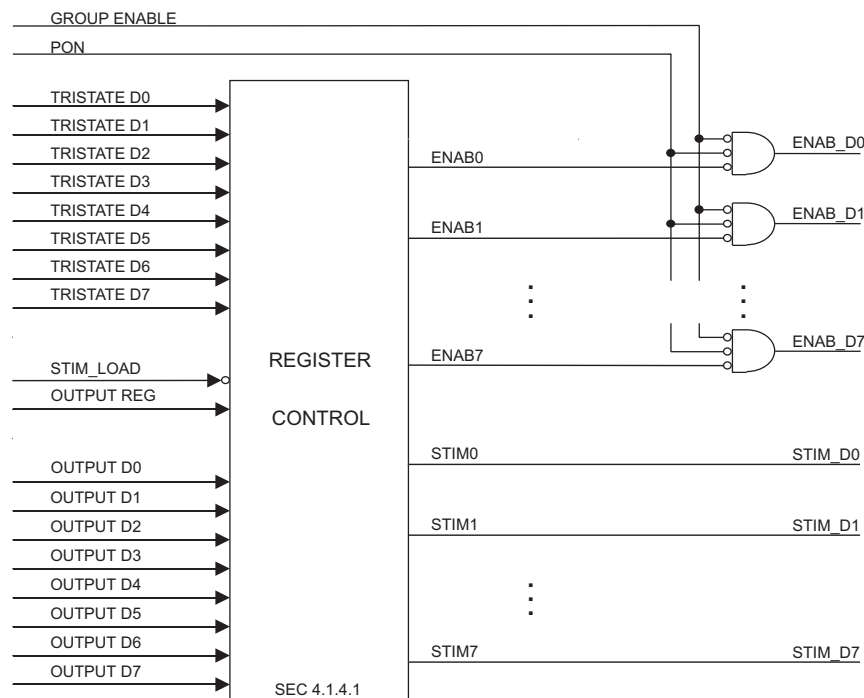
GROUP ENABLE
PON
TRISTATE D0
TRISTATE D1
TRISTATE D2
TRISTATE D3
TRISTATE D4
TRISTATE D5
TRISTATE D6
TRISTATE D7
STIM_LOAD
OUTPUT REG
OUTPUT D0
OUTPUT D1
OUTPUT D2
OUTPUT D3
OUTPUT D4
OUTPUT D5
OUTPUT D6
OUTPUT D7
REGISTER
CONTROL
SEC 4.1.4.1
ENAB0
ENAB1
ENAB7
STIM0
STIM1
STIM7
ENAB_D0
ENAB_D1
ENAB_D7
STIM_D0
STIM_D1
STIM_D7